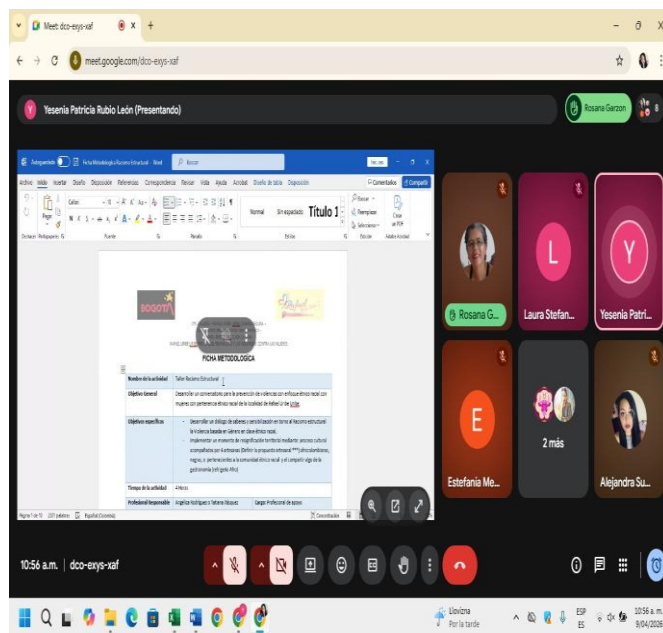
Meet: dco-exys-xaf

meet.google.com/dco-exys-xaf

Yesenia Patricia Rubio León (Presentando)

Rosana Garzon

Ficha Metodológica Racismo Estructural - Word

Buscar

Archivo Inicio Insertar Dibujar Disposición Referencias Correspondencia Revisar Vista Ayuda Acrobat Diseño de tabla Disposición

Comentarios Compartir

Normal Sin espaciado Título 1

Buscar Reemplazar Seleccionar

BOGOTÁ

FICHA METODOLÓGICA

| Nombre de la actividad | Taller Racismo Estructural |
|---|---|
| Objetivo General | Desarrollar un conversatorio para la prevención de violencias con enfoque étnico racial con mujeres con pertenencia étnico racial de la localidad de Rafael Uribe Uribe |
| Objetivos específicos | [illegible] |
| Tiempo de la actividad | 4 Horas |
| Profesional Responsable | Angélica Rodríguez y Yeferson Vásquez — Cargos: Profesional de apoyo |

Rosana G...

Laura Stefan...

Yesenia Patri...

Estefania Me...

2 más

Alejandra Su...

10:56 a.m. | dco-exys-xaf

Llovizna
Por la tarde

ESP
ES

10:56 a.m.
9/04/2025